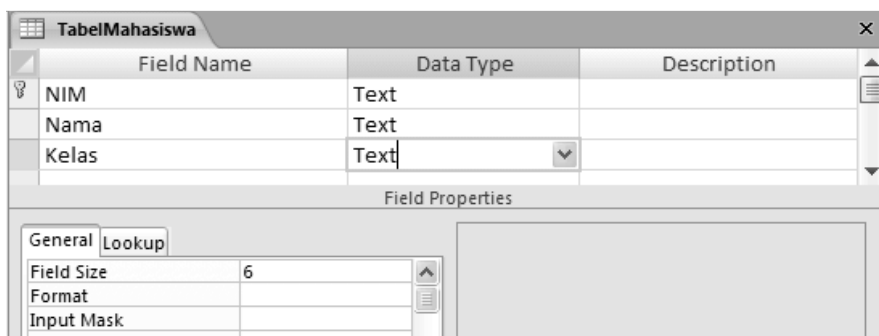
TabelMahasiswa

| Field Name | Data Type | Description |
|---|---|---|
| NIM | Text | |
| Nama | Text | |
| Kelas | Text | |

Field Properties

General Lookup

| | |
|---|---|
| Field Size | 6 |
| Format | |
| Input Mask | |